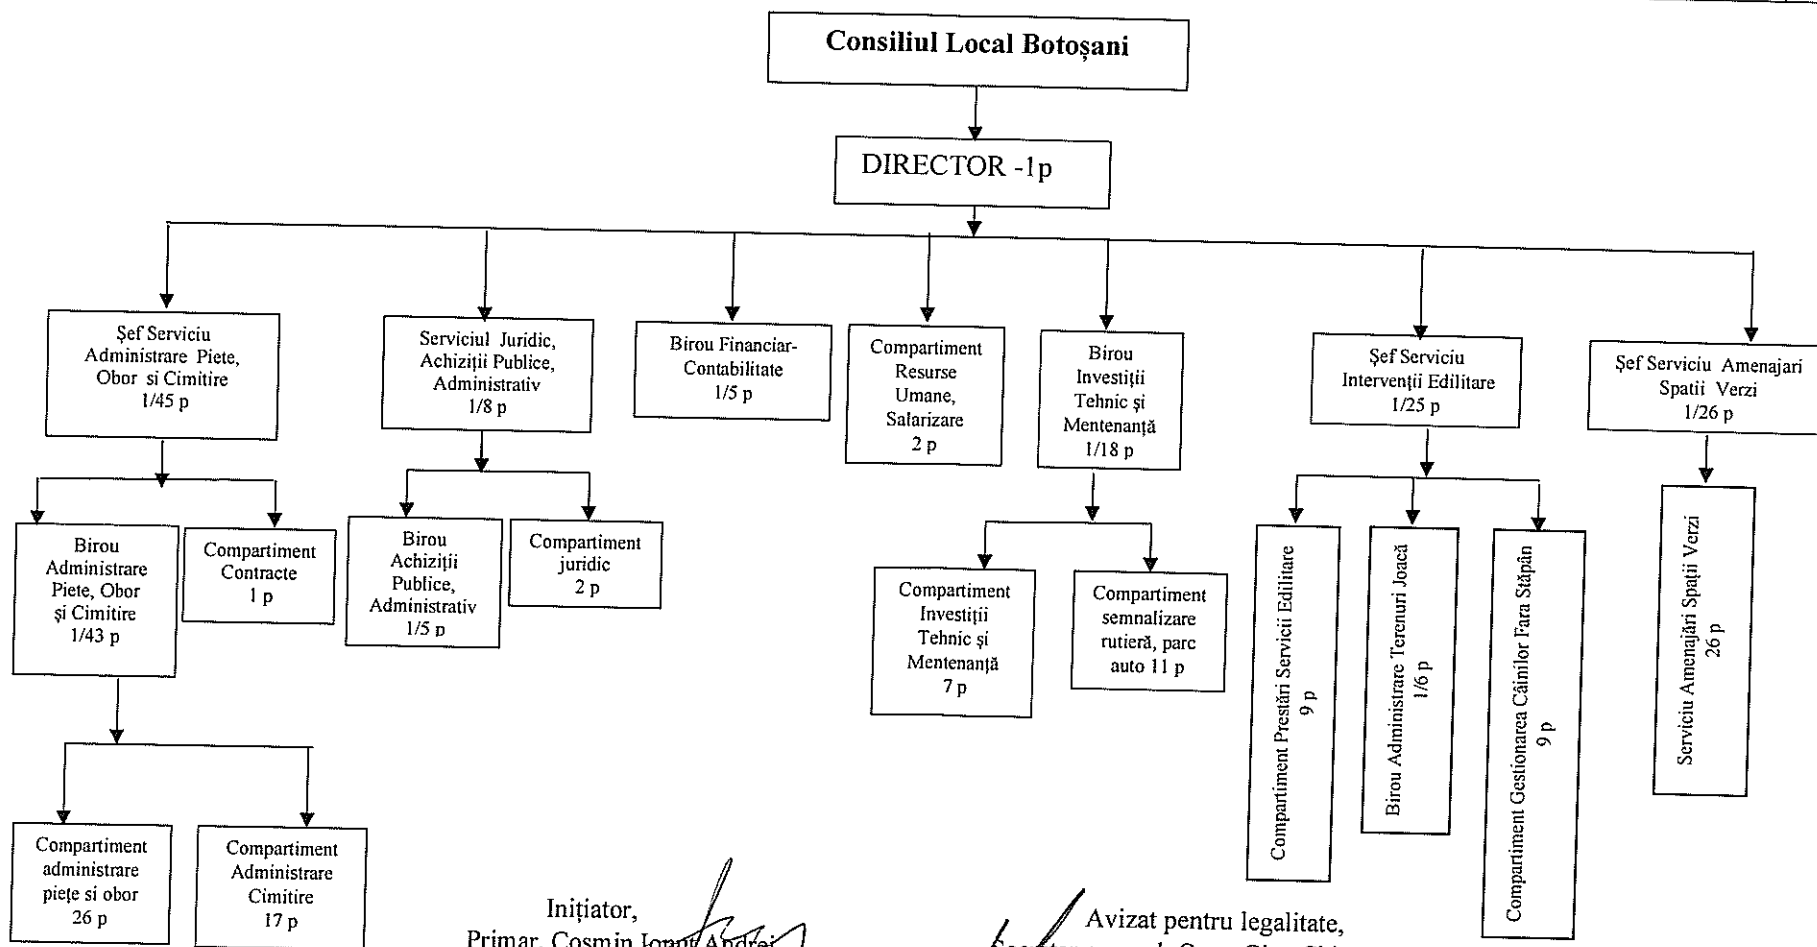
Consiliul Local Botoșani

DIRECTOR -1p

Şef Serviciu Administrare Piete, Obor si Cimitire 1/45 p

Serviciul Juridic, Achiziții Publice, Administrativ 1/8 p

Birou Financiar-Contabilitate 1/5 p

Compartiment Resurse Umane, Salarizare 2 p

Birou Investiții Tehnic și Mentenanță 1/18 p

Şef Serviciu Intervenții Edilitare 1/25 p

Şef Serviciu Amenajari Spatii Verzi 1/26 p

Birou Administrare Piete, Obor și Cimitire 1/43 p

Compartiment Contracte 1 p

Birou Achiziții Publice, Administrativ 1/5 p

Compartiment juridic 2 p

Compartiment Investiții Tehnic și Mentenanță 7 p

Compartiment semnalizare rutieră, parc auto 11 p

Compartiment Prestări Servicii Edilitare 9 p

Birou Administrare Terenuri Joacă 1/6 p

Compartiment Gestionarea Câinilor Fara Stăpân 9 p

Serviciu Amenajări Spații Verzi 26 p

Compartiment administrare piețe si obor 26 p

Compartiment Administrare Cimitire 17 p

Inițiator,
Primar, Cosmin Ionuț Andrei

Avizat pentru legalitate,
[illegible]